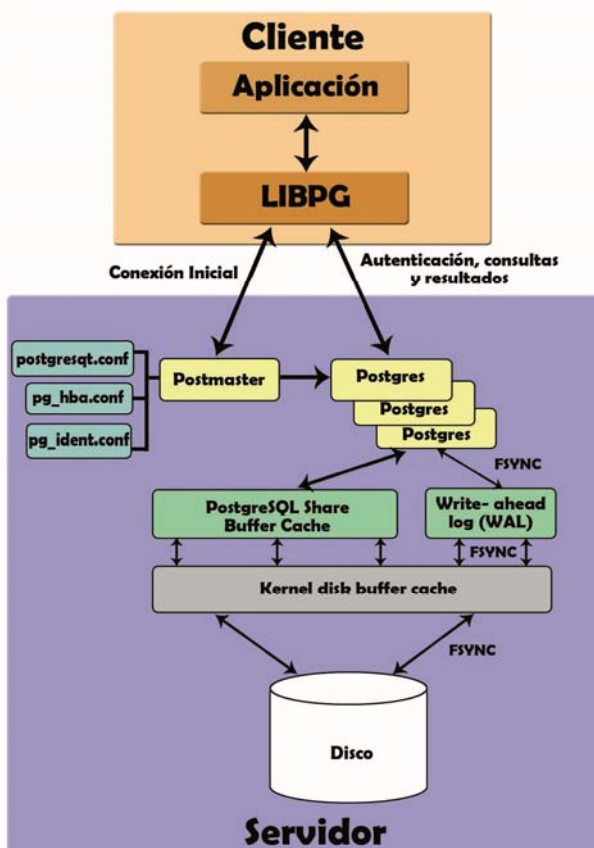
Cliente

Aplicación

LIBPG

Conexión Inicial

Autenticación, consultas y resultados

postgresqt.conf

pg_hba.conf

pg_ident.conf

Postmaster

Postgres

Postgres

Postgres

FSYNC

PostgreSQL Share Buffer Cache

Write- ahead log (WAL)

FSYNC

Kernel disk buffer cache

FSYNC

Disco

Servidor